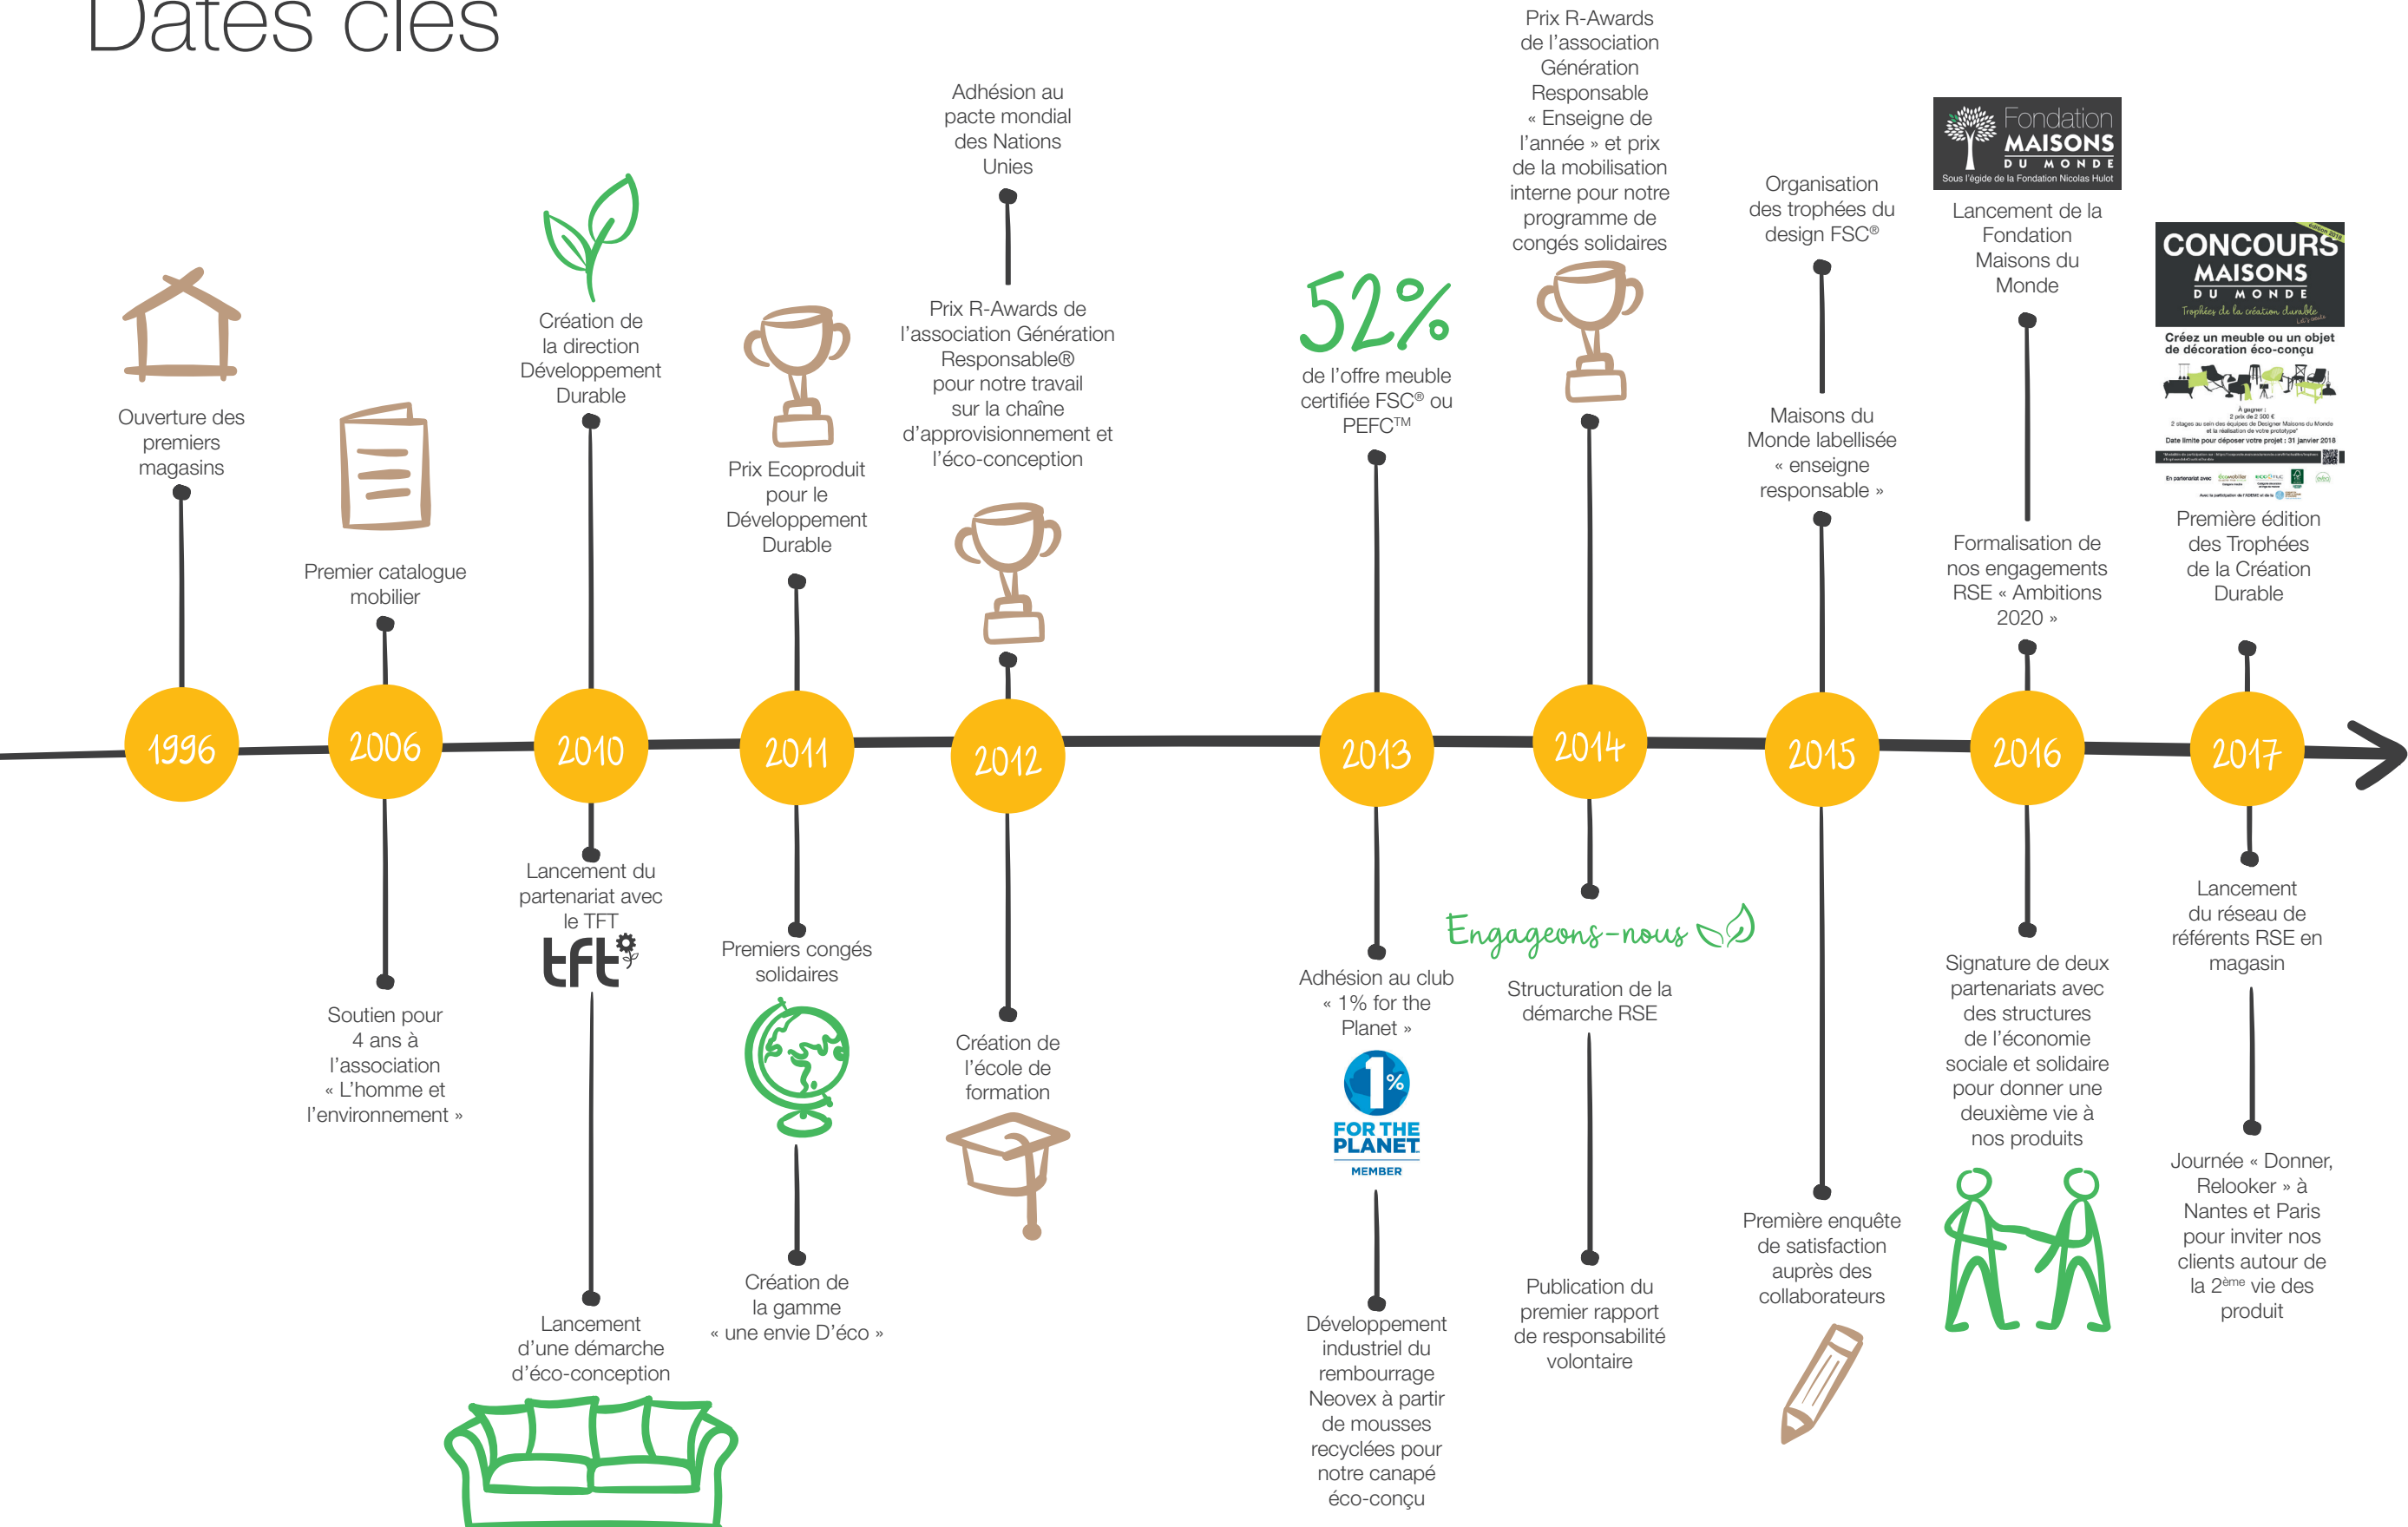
Dates clés

1996
Ouverture des premiers magasins

2006
Premier catalogue mobilier

Soutien pour 4 ans à l'association « L'homme et l'environnement »

2010
Création de la direction Développement Durable

Lancement du partenariat avec le TFT

tft

Lancement d'une démarche d'éco-conception

2011
Prix Ecoproduit pour le Développement Durable

Premiers congés solidaires

Création de la gamme « une envie D'éco »

2012
Adhésion au pacte mondial des Nations Unies

Prix R-Awards de l'association Génération Responsable® pour notre travail sur la chaîne d'approvisionnement et l'éco-conception

Création de l'école de formation

2013
52%
de l'offre meuble certifiée FSC® ou PEFC™

Adhésion au club « 1% for the Planet »

1% FOR THE PLANET MEMBER

Développement industriel du rembourrage Neovex à partir de mousses recyclées pour notre canapé éco-conçu

2014
Prix R-Awards de l'association Génération Responsable « Enseigne de l'année » et prix de la mobilisation interne pour notre programme de congés solidaires

Engageons-nous

Structuration de la démarche RSE

Publication du premier rapport de responsabilité volontaire

2015
Organisation des trophées du design FSC®

Maisons du Monde labellisée « enseigne responsable »

Première enquête de satisfaction auprès des collaborateurs

2016
Fondation MAISONS DU MONDE
Sous l'égide de la Fondation Nicolas Hulot

Lancement de la Fondation Maisons du Monde

Formalisation de nos engagements RSE « Ambitions 2020 »

Signature de deux partenariats avec des structures de l'économie sociale et solidaire pour donner une deuxième vie à nos produits

2017
CONCOURS MAISONS DU MONDE
Trophées de la création durable
Créez un meuble ou un objet de décoration éco-conçu
Date limite pour déposer votre projet : 31 janvier 2018

Première édition des Trophées de la Création Durable

Lancement du réseau de référents RSE en magasin

Journée « Donner, Relooker » à Nantes et Paris pour inviter nos clients autour de la 2ème vie des produit